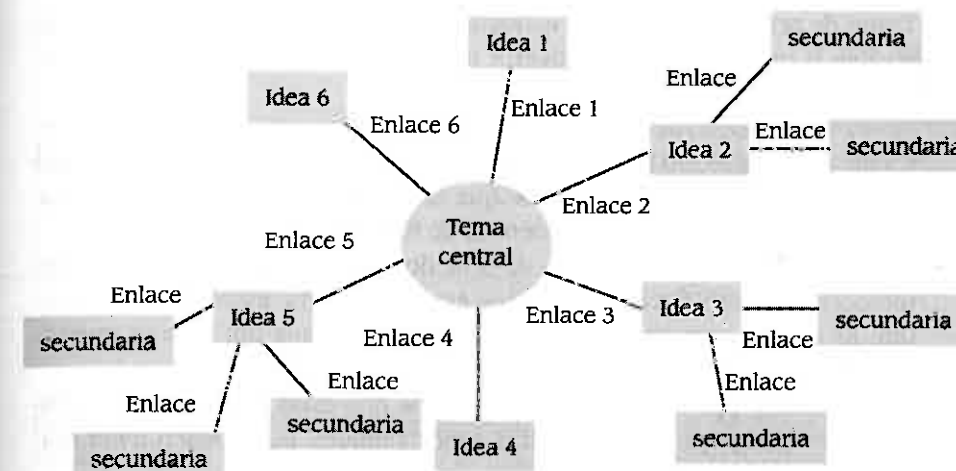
Idea 1

Enlace 1

Idea 6

Enlace 6

secundaria

Enlace

Idea 2

Enlace

secundaria

Enlace 2

Tema central

Enlace 5

Enlace

Idea 5

secundaria

Enlace 4

Enlace 3

Idea 3

secundaria

Enlace

Enlace

Enlace

Enlace

secundaria

secundaria

Idea 4

secundaria